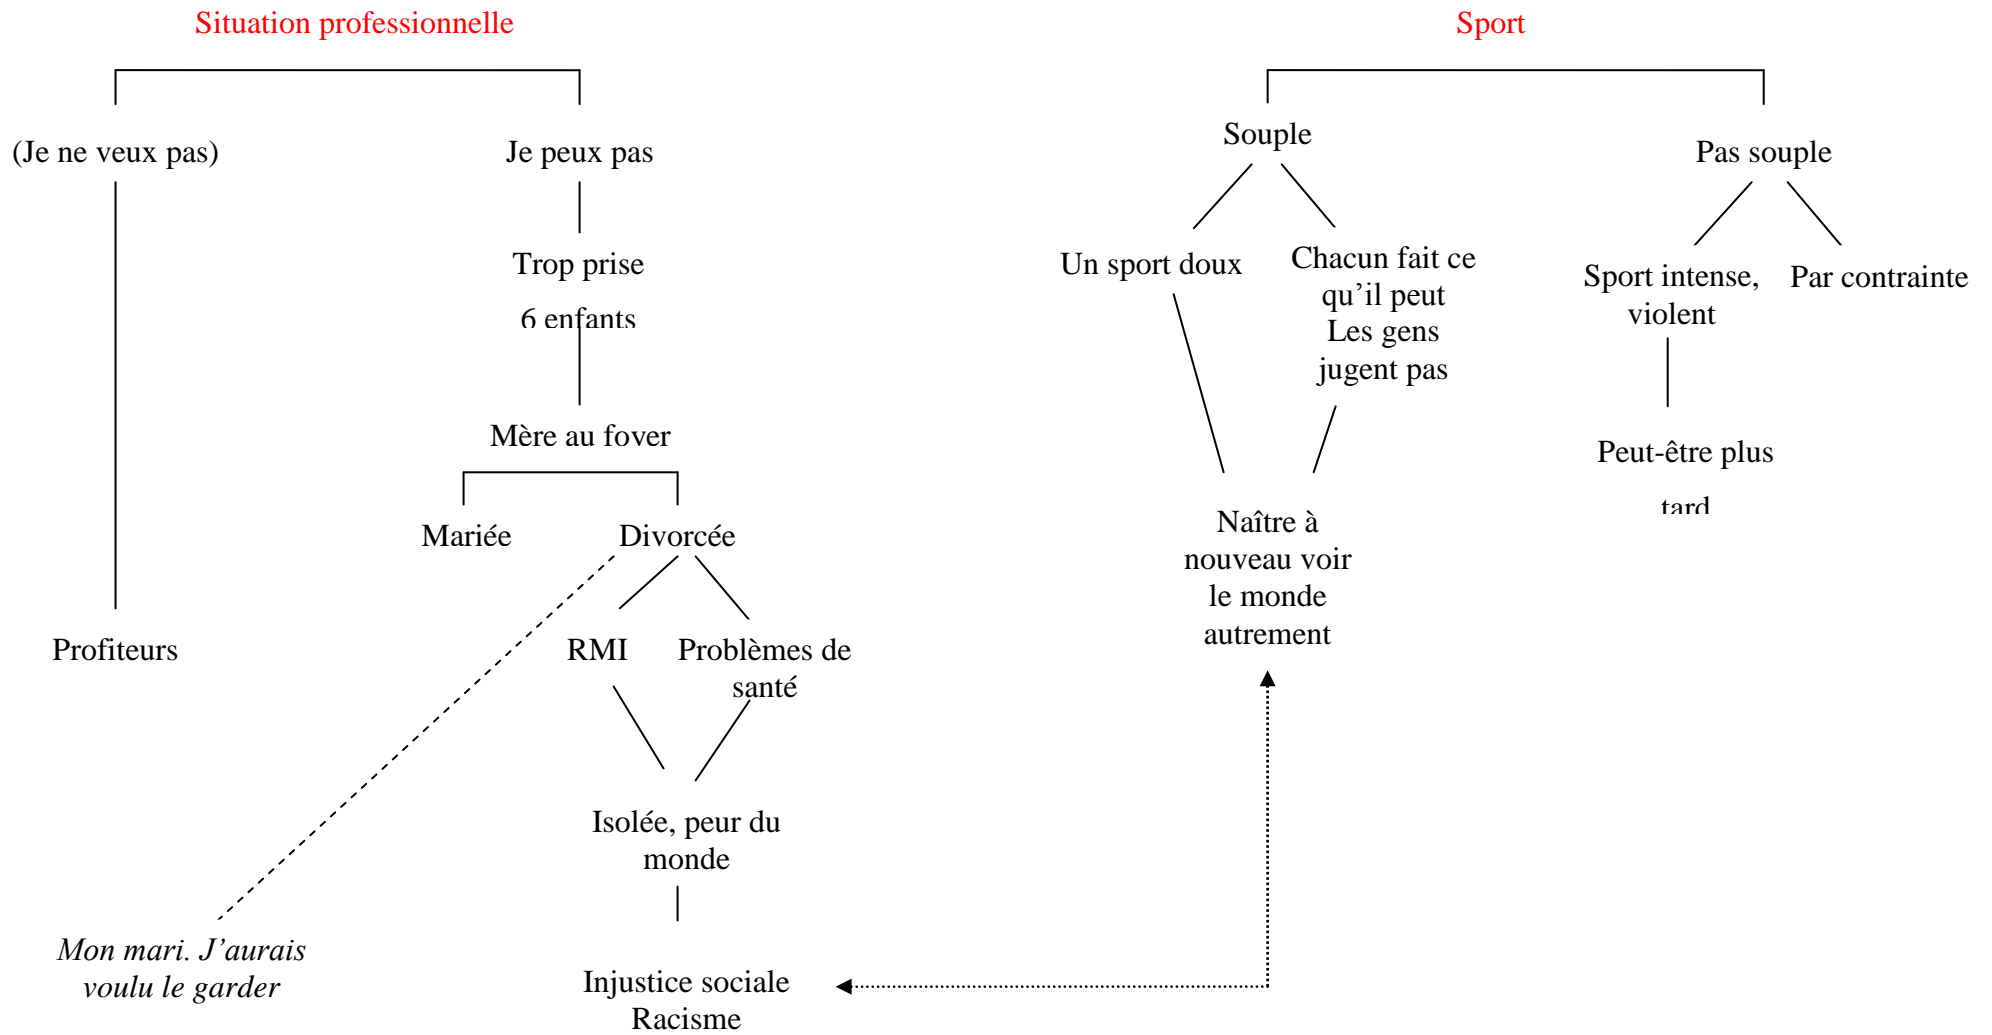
Situation professionnelle

(Je ne veux pas)

Je peux pas

Trop prise
6 enfants

Mère au foyer

Mariée

Divorcée

RMI

Problèmes de santé

Isolée, peur du monde

Injustice sociale
Racisme

Profiteurs

*Mon mari. J'aurais voulu le garder*

Sport

Souple

Pas souple

Un sport doux

Chacun fait ce qu'il peut
Les gens jugent pas

Sport intense, violent

Par contrainte

Peut-être plus tard

Naître à nouveau voir le monde autrement